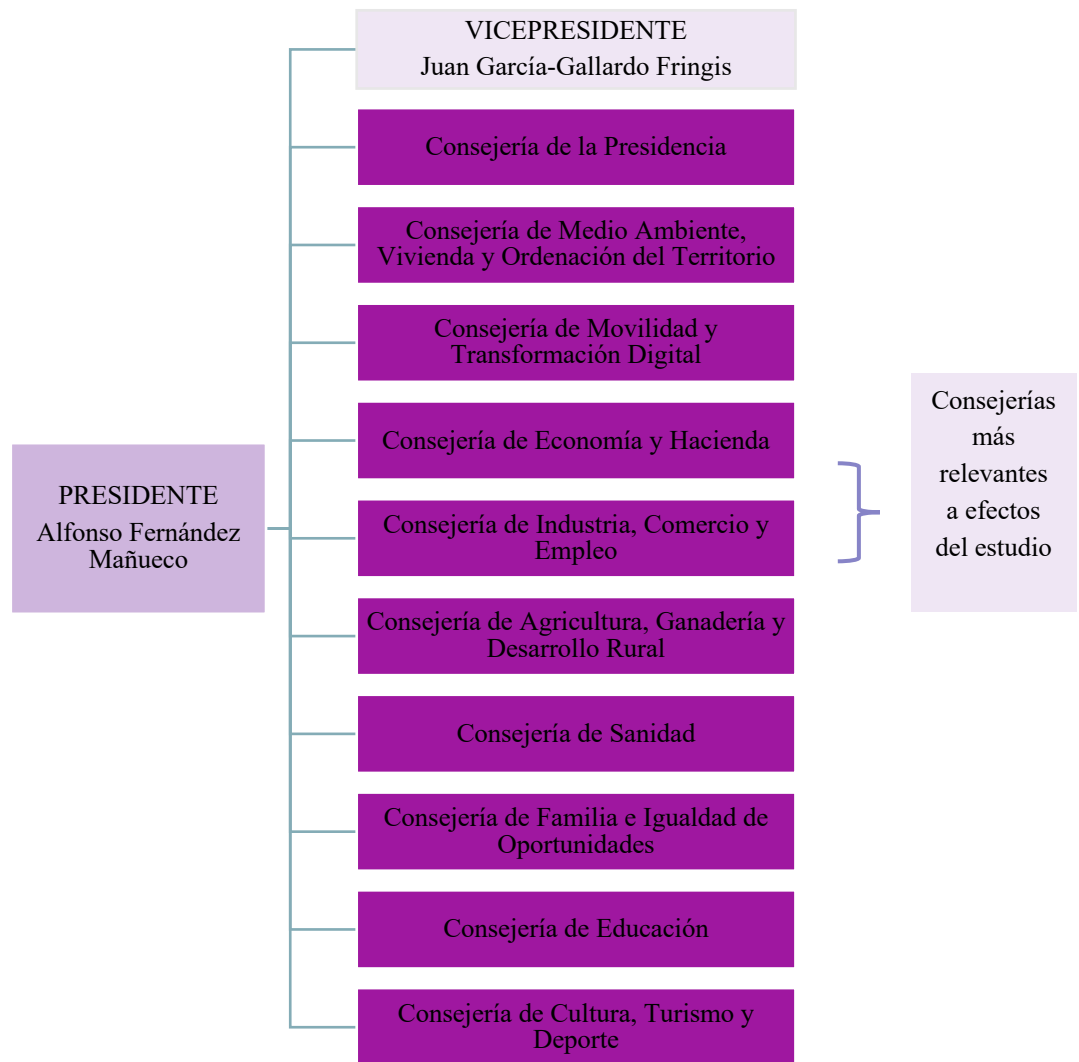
PRESIDENTE
Alfonso Fernández Mañueco

VICEPRESIDENTE
Juan García-Gallardo Fringis

Consejería de la Presidencia

Consejería de Medio Ambiente, Vivienda y Ordenación del Territorio

Consejería de Movilidad y Transformación Digital

Consejería de Economía y Hacienda

Consejería de Industria, Comercio y Empleo

Consejería de Agricultura, Ganadería y Desarrollo Rural

Consejería de Sanidad

Consejería de Familia e Igualdad de Oportunidades

Consejería de Educación

Consejería de Cultura, Turismo y Deporte

Consejerías más relevantes a efectos del estudio